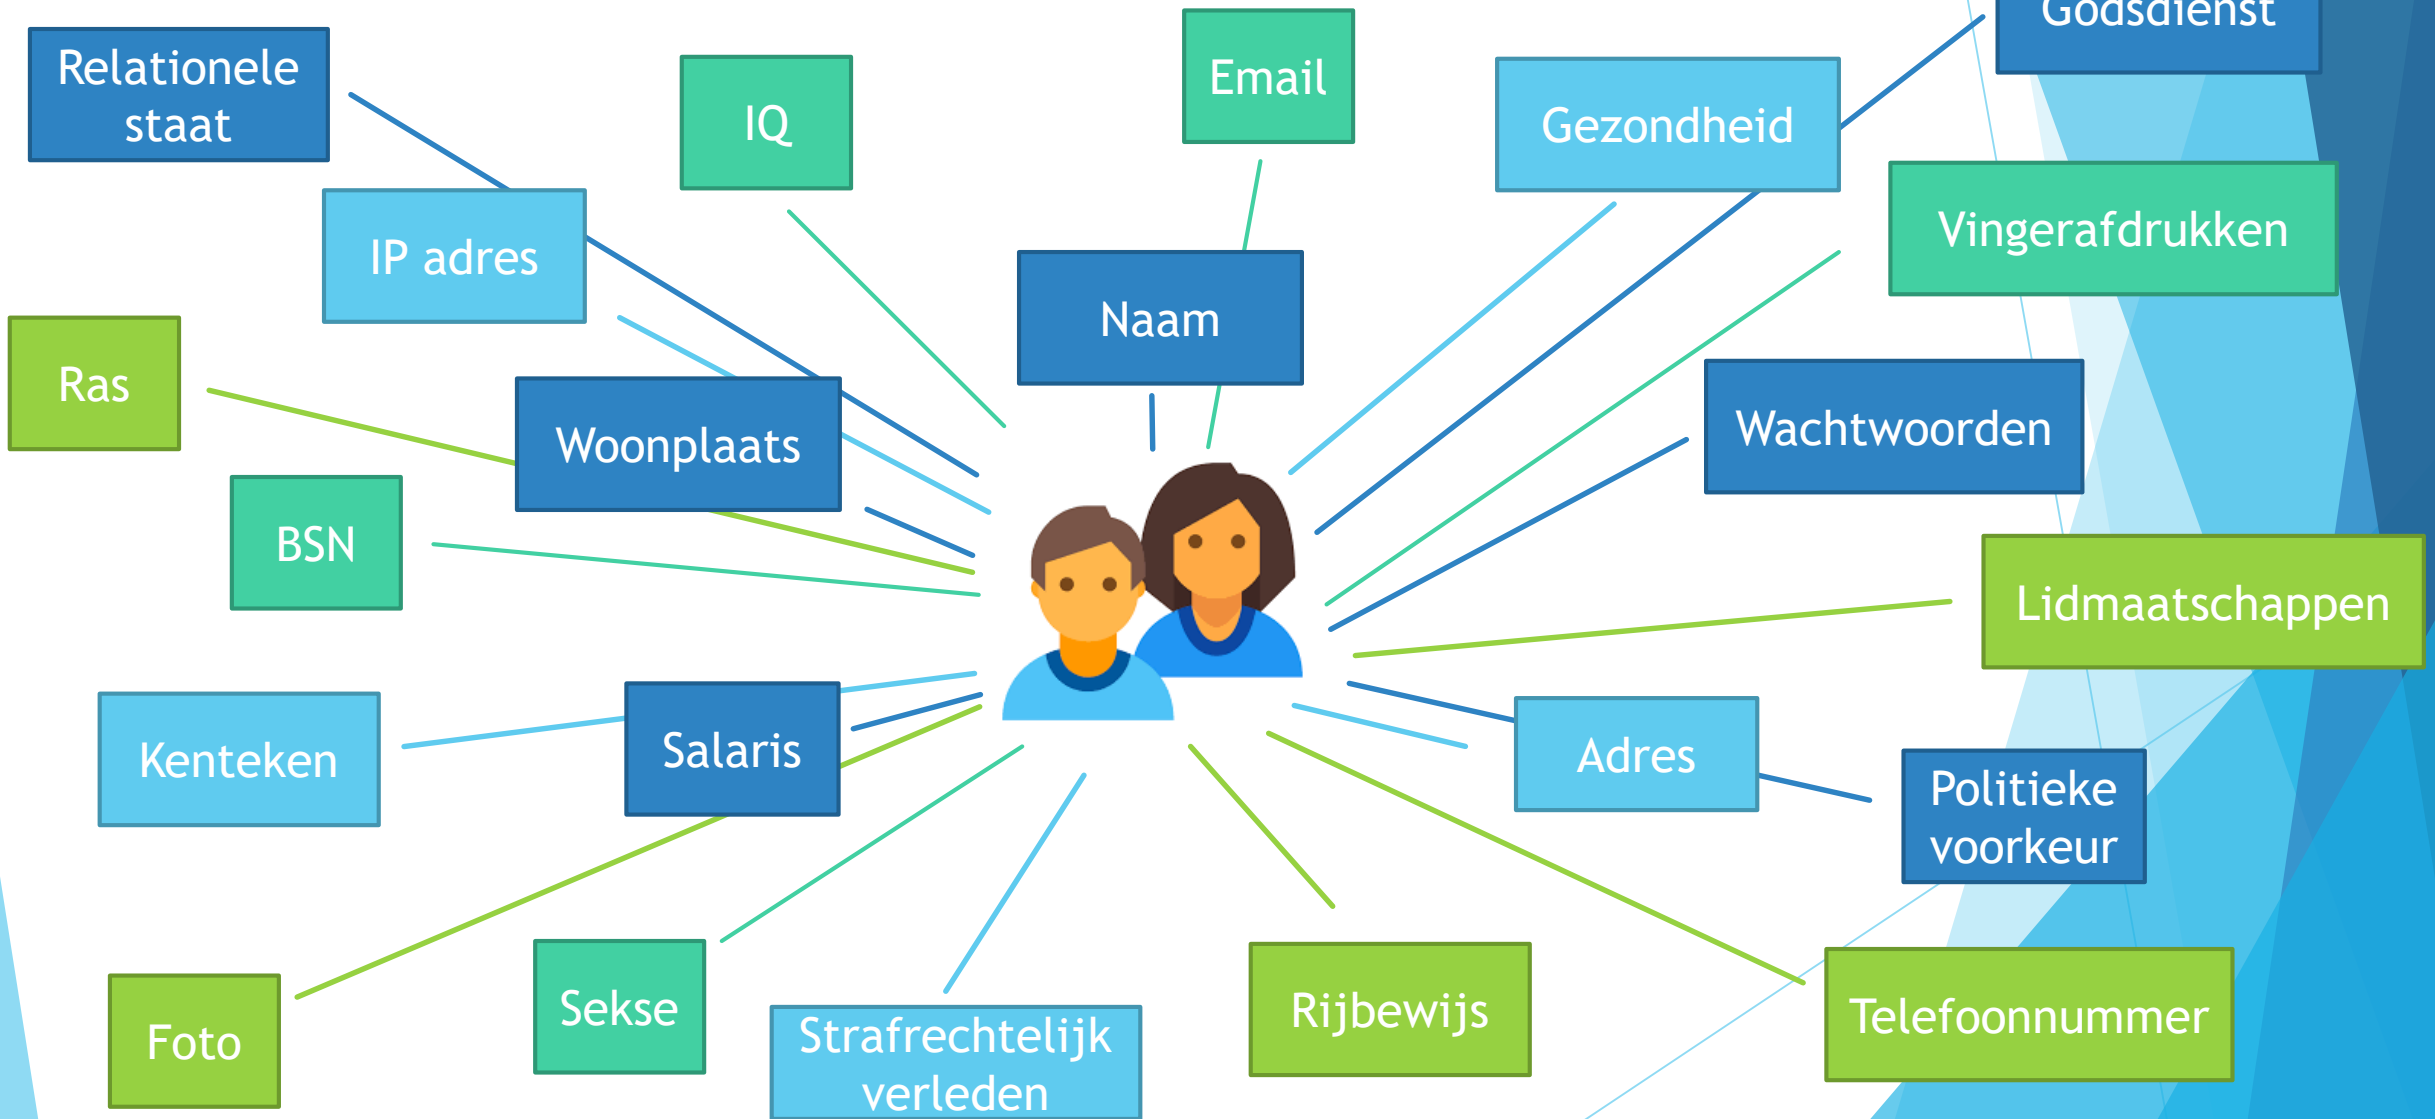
Relationele staat

IQ

Email

Godsdienst

Gezondheid

IP adres

Naam

Vingerafdrukken

Ras

Woonplaats

Wachtwoorden

BSN

Lidmaatschappen

Kenteken

Salaris

Adres

Politieke voorkeur

Foto

Sekse

Strafrechtelijk verleden

Rijbewijs

Telefoonnummer